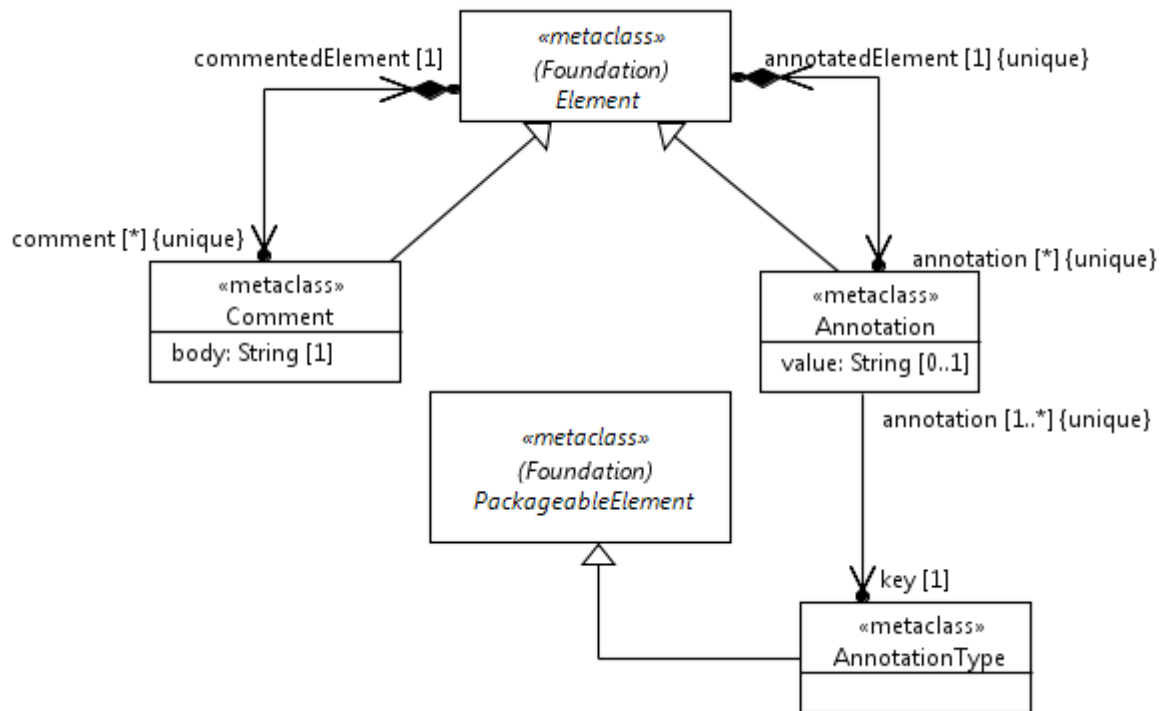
«metaclass»
(Foundation)
Element

commentedElement [1]

annotatedElement [1] {unique}

comment [*] {unique}

«metaclass»
Comment

body: String [1]

annotation [*] {unique}

«metaclass»
Annotation

value: String [0..1]

annotation [1..*] {unique}

«metaclass»
(Foundation)
PackageableElement

key [1]

«metaclass»
AnnotationType